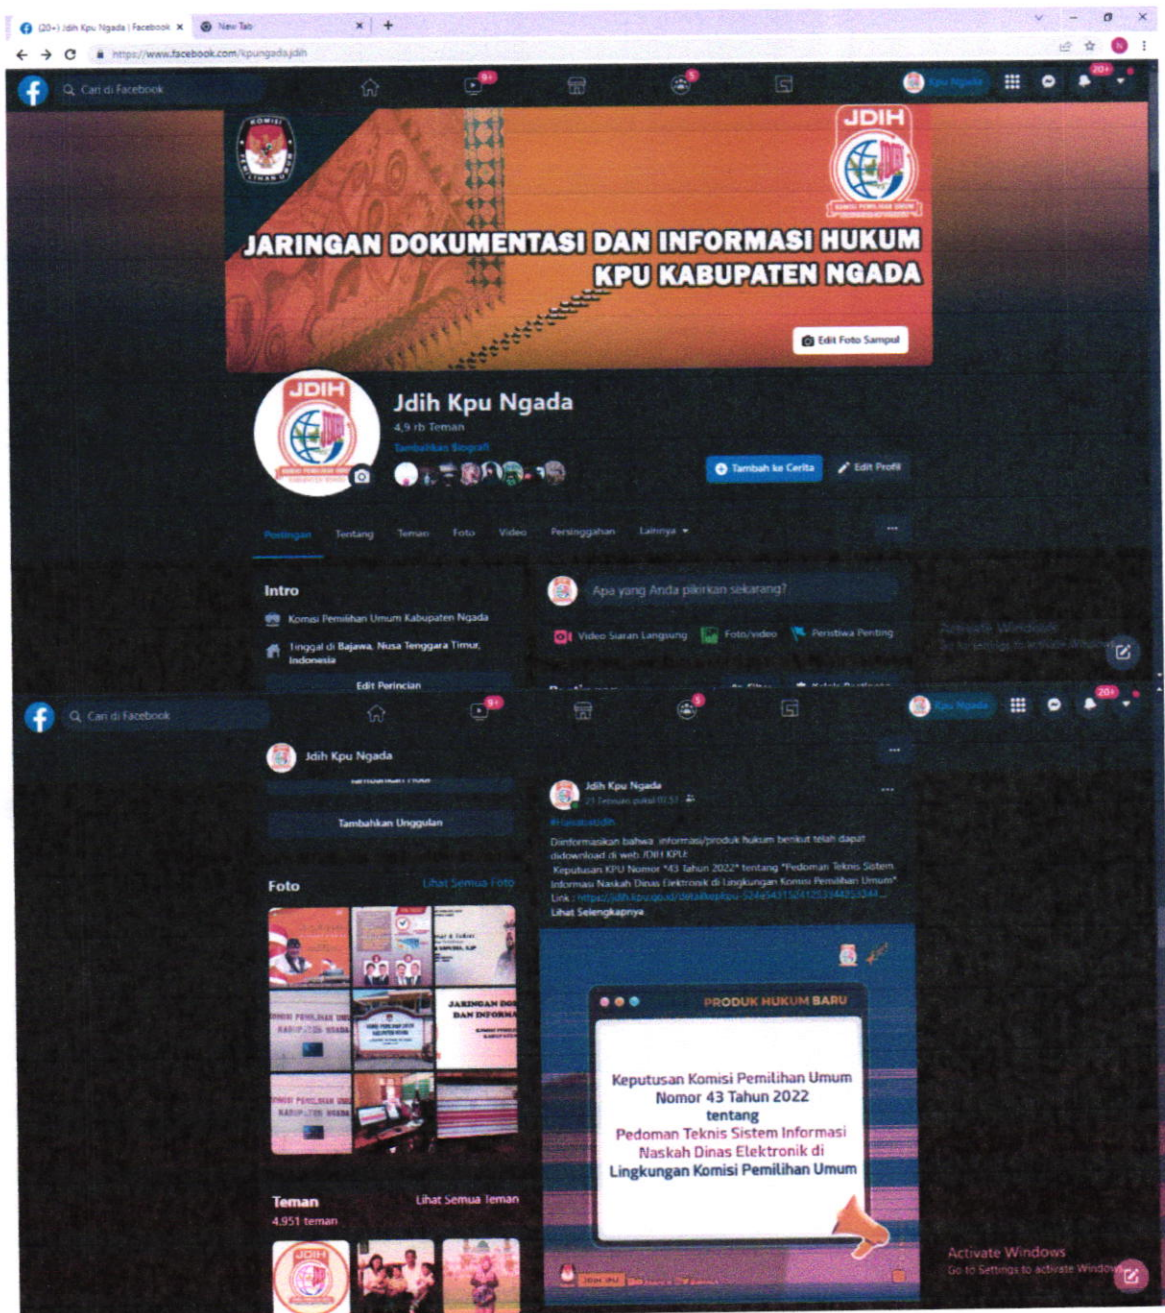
(20+) Jdih Kpu Ngada | Facebook ×
New Tab ×
+
https://www.facebook.com/kpungadajdih

Cari di Facebook
9+
5
Kpu Ngada
20+

KOMISI PEMILIHAN UMUM
JDIH
KOMISI PEMILIHAN UMUM
JARINGAN DOKUMENTASI DAN INFORMASI HUKUM
KPU KABUPATEN NGADA
Edit Foto Sampul

JDIH
Jdih Kpu Ngada
4,9 rb Teman
Tambahkan Biografi
Tambah ke Cerita
Edit Profil

Postingan Tentang Teman Foto Video Persinggahan Lainnya ▾
...

Intro
Komisi Pemilihan Umum Kabupaten Ngada
Tinggal di Bajawa, Nusa Tenggara Timur, Indonesia
Edit Perincian

Apa yang Anda pikirkan sekarang?
Video Siaran Langsung Foto/video Peristiwa Penting

Activate Windows
Go to Settings to activate Windows.

Cari di Facebook
9+
5
Kpu Ngada
20+

Jdih Kpu Ngada
Tambahkan Hobi
Tambahkan Unggulan

Foto
Lihat Semua Foto

Teman
Lihat Semua Teman
4.951 teman

Jdih Kpu Ngada
21 Februari pukul 07.57 ·
#Jdihkpu
Diinformasikan bahwa informasi/produk hukum berikut telah dapat didownload di web JDIH KPU:
Keputusan KPU Nomor "43 Tahun 2022" tentang "Pedoman Teknis Sistem Informasi Naskah Dinas Elektronik di Lingkungan Komisi Pemilihan Umum"
Link : https://jdih.kpu.go.id/detailkepkpu-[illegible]
Lihat Selengkapnya

PRODUK HUKUM BARU
Keputusan Komisi Pemilihan Umum Nomor 43 Tahun 2022 tentang Pedoman Teknis Sistem Informasi Naskah Dinas Elektronik di Lingkungan Komisi Pemilihan Umum

Activate Windows
Go to Settings to activate Windows.